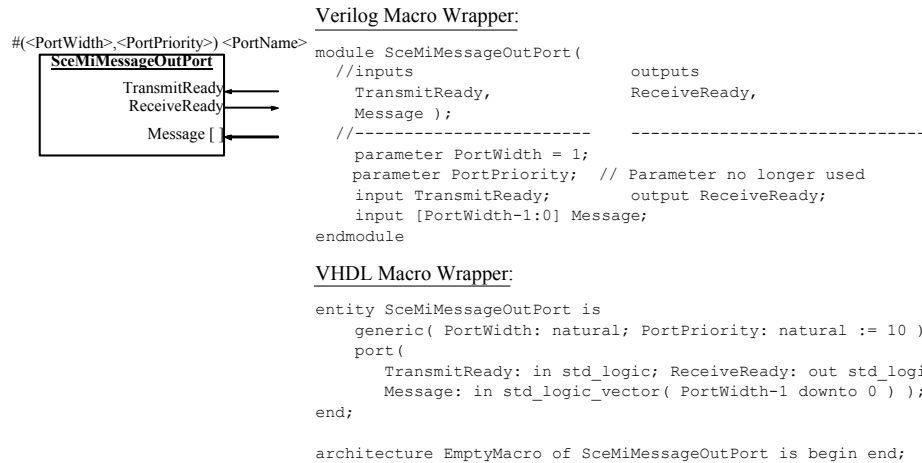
#(<PortWidth>,<PortPriority>) <PortName>

SceMiMessageOutPort

TransmitReady

ReceiveReady

Message [ ]

Verilog Macro Wrapper:

```
module SceMiMessageOutPort(
  //inputs                      outputs
    TransmitReady,              ReceiveReady,
    Message );
  //-----------------------     ------------------------------
    parameter PortWidth = 1;
    parameter PortPriority;  // Parameter no longer used
    input TransmitReady;        output ReceiveReady;
    input [PortWidth-1:0] Message;
endmodule
```

VHDL Macro Wrapper:

```
entity SceMiMessageOutPort is
    generic( PortWidth: natural; PortPriority: natural := 10 );
    port(
       TransmitReady: in std_logic; ReceiveReady: out std_logi
       Message: in std_logic_vector( PortWidth-1 downto 0 ) );
end;

architecture EmptyMacro of SceMiMessageOutPort is begin end;
```